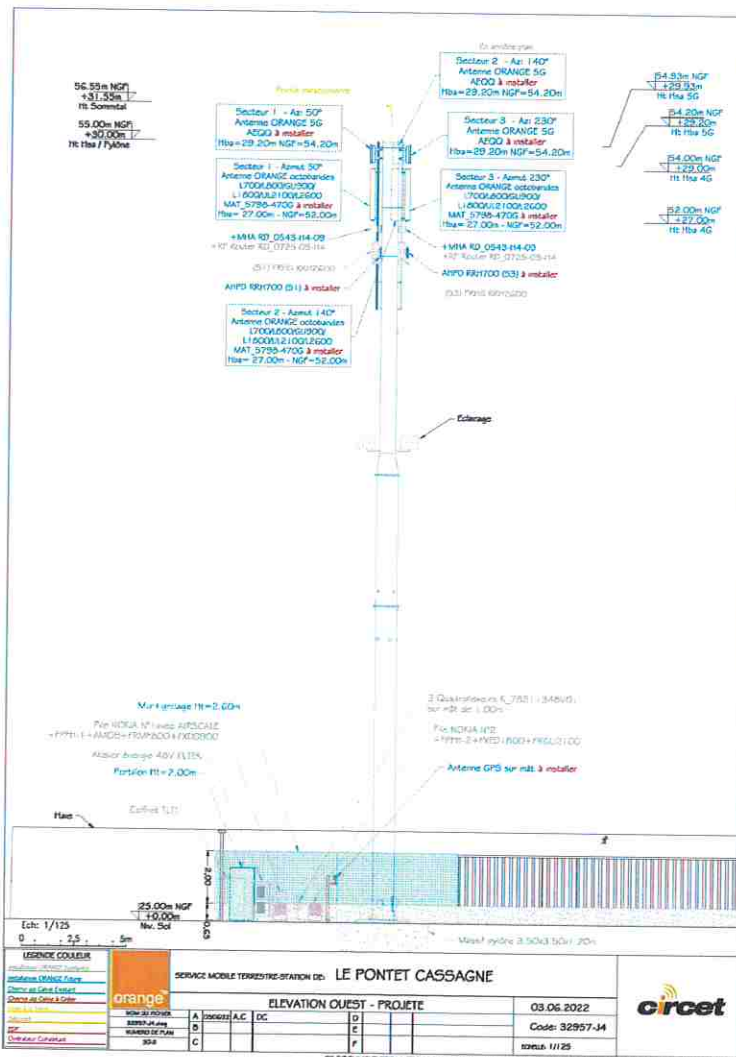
En arrière plan

Pointe paratonnerre

56.55m NGF
+31.55m
Ht Sommital

55.00m NGF
+30.00m
Ht Hba / Pylône

Secteur 2 - Az: 140°
Antenne ORANGE 5G
AEQQ à installer
Hba=29.20m NGF=54.20m

Secteur 1 - Az: 50°
Antenne ORANGE 5G
AEQQ à installer
Hba=29.20m NGF=54.20m

Secteur 3 - Az: 230°
Antenne ORANGE 5G
AEQQ à installer
Hba=29.20m NGF=54.20m

Secteur 1 - Azmut 50°
Antenne ORANGE octobandes
L700/L800/GU900/
L1800/UL2100/L2600
MAT_5798-470G à installer
Hba= 27.00m - NGF=52.00m

Secteur 3 - Azmut 230°
Antenne ORANGE octobandes
L700/L800/GU900/
L1800/UL2100/L2600
MAT_5798-470G à installer
Hba= 27.00m - NGF=52.00m

54.93m NGF
+29.93m
Ht Hba 5G

54.20m NGF
+29.20m
Ht Hba 5G

54.00m NGF
+29.00m
Ht Hba 4G

52.00m NGF
+27.00m
Ht Hba 4G

+MHA RD_0543-114-08
+RT Router RD_0725-05-114

+MHA RD_0543-114-08
+RT Router RD_0725-05-114

(S1) FRSG FRFU2600

AHPD FRH1700 (S1) à installer

AHPD FRH1700 (S3) à installer

(S3) FRSG FRFU2600

Secteur 2 - Azmut 140°
Antenne ORANGE octobandes
L700/L800/GU900/
L1800/UL2100/L2600
MAT_5798-470G à installer
Hba= 27.00m - NGF=52.00m

Eclairage

Mur ancrage Ht=2.60m

Pile NOKIA N°1 avec AIRSCALE
+ FPFH-1 + AMOB+ FRMF800+ FXDB900

Alcatel énergie 48V FLTES

Portillon Ht=2.00m

Coffret TLTI

Haie

3 Quadrafilaires K_782 | 348VG
sur mât de 1.00m

Pile NOKIA N°2
+ FPFH-2 + FXED 800 + FRGU2100

Antenne GPS sur mât à installer

2.00

25.00m NGF
+0.00m
Niv. Sol

0.65

Ech: 1/125
0 2,5 5m

Massif pylône 3.50x3.50x1.20m

LEGENDE COULEUR
Installation ORANGE Existante
Installation ORANGE Future
Chemin de Câble Existant
Chemin de Câble à Créer
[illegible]
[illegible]
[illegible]
Opérateur Cohabitant

orange

SERVICE MOBILE TERRESTRE-STATION DE: LE PONTET CASSAGNE

ELEVATION OUEST - PROJETE

03.06.2022

Code: 32957-J4

ECHELLE: 1/125

NOM DU FICHIER
32957-J4.dwg
NUMERO DE PLAN
SO-8

| A | 03/06/2022 | A.C | DC | D |
|---|---|---|---|---|
| B | | | | E |
| C | | | | F |

circet